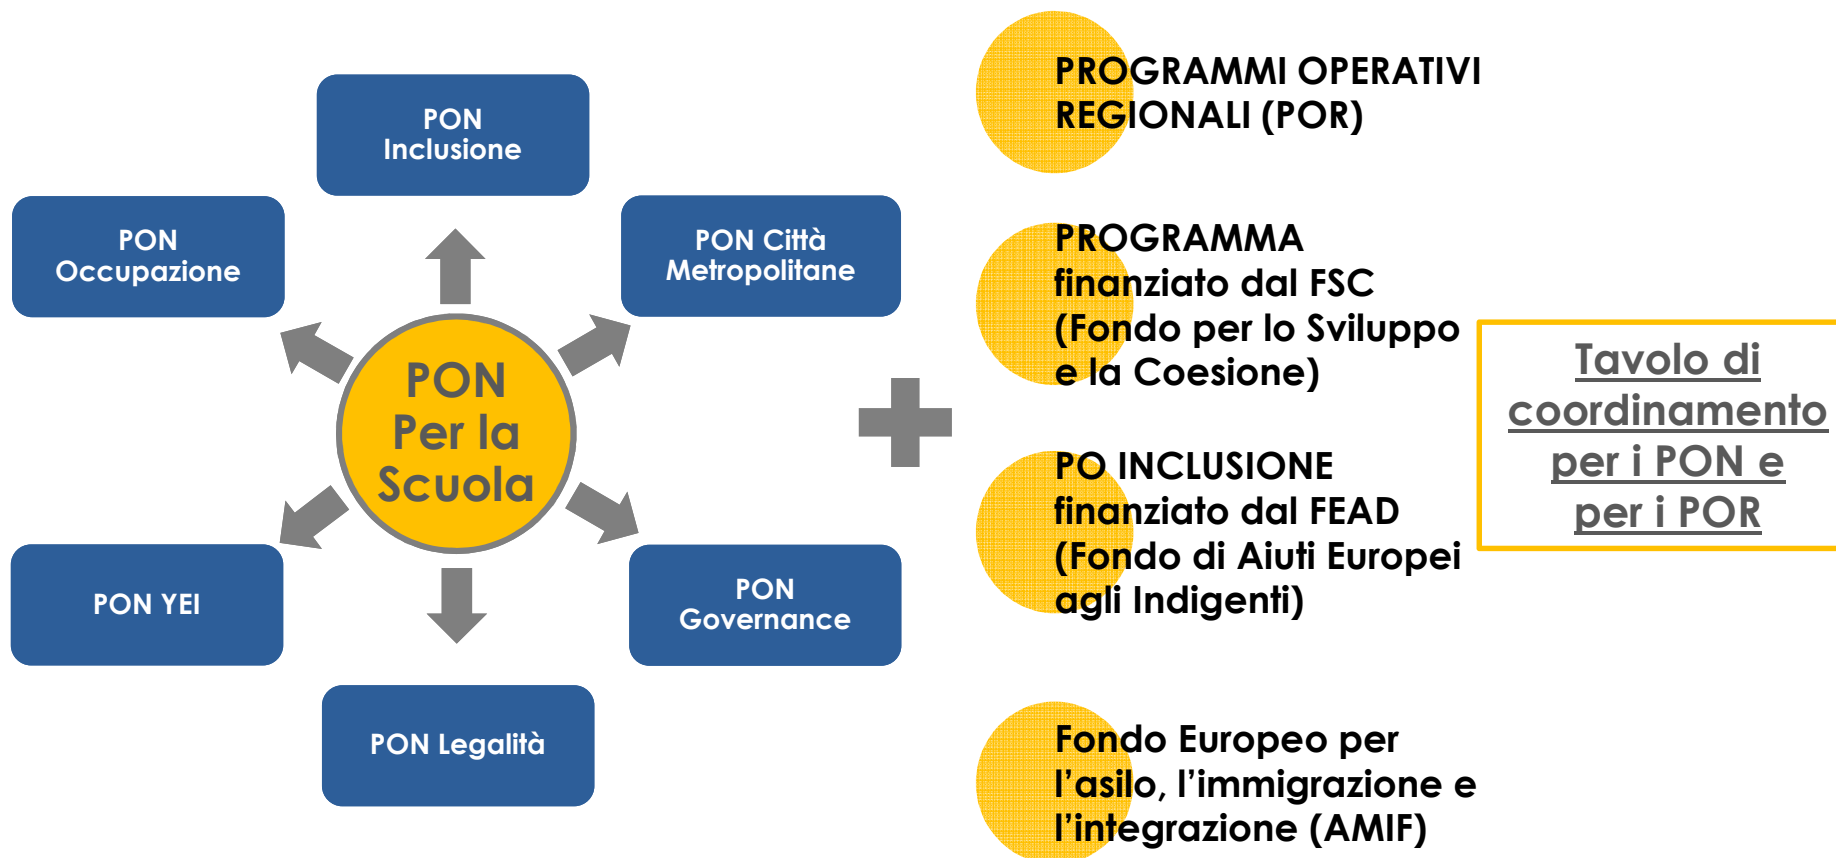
PON Inclusione

PON Occupazione

PON Città Metropolitane

PON Per la Scuola

PON YEI

PON Governance

PON Legalità

PROGRAMMI OPERATIVI REGIONALI (POR)

PROGRAMMA finanziato dal FSC (Fondo per lo Sviluppo e la Coesione)

PO INCLUSIONE finanziato dal FEAD (Fondo di Aiuti Europei agli Indigenti)

Fondo Europeo per l'asilo, l'immigrazione e l'integrazione (AMIF)

Tavolo di coordinamento per i PON e per i POR